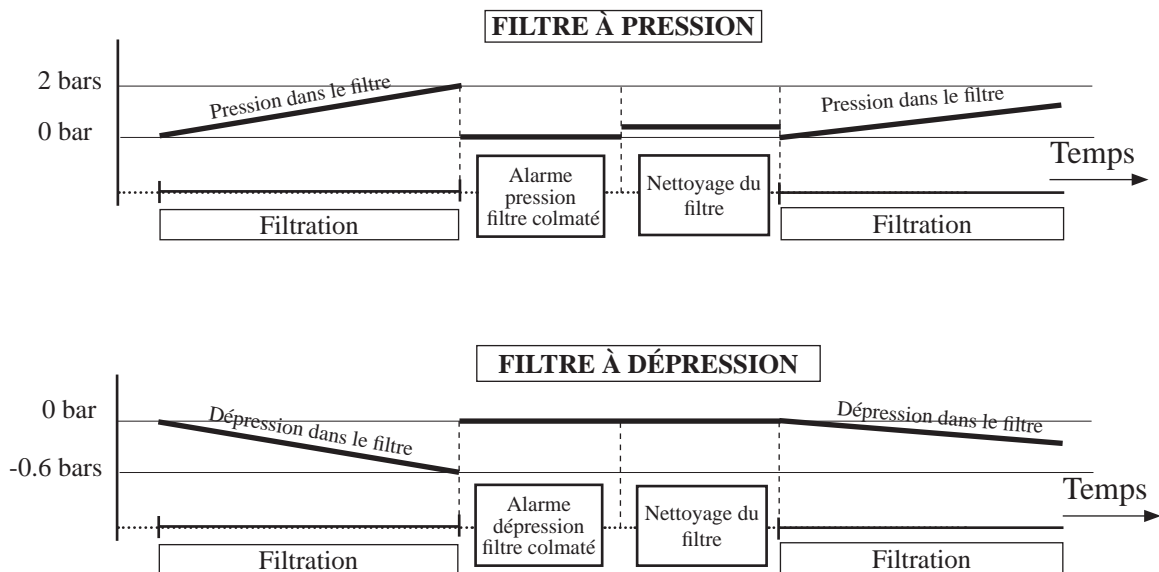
FILTRE À PRESSION

2 bars

0 bar

Pression dans le filtre

Pression dans le filtre

Temps

Alarme pression filtre colmaté

Nettoyage du filtre

Filtration

Filtration

FILTRE À DÉPRESSION

0 bar

-0.6 bars

Dépression dans le filtre

Dépression dans le filtre

Temps

Alarme dépression filtre colmaté

Nettoyage du filtre

Filtration

Filtration